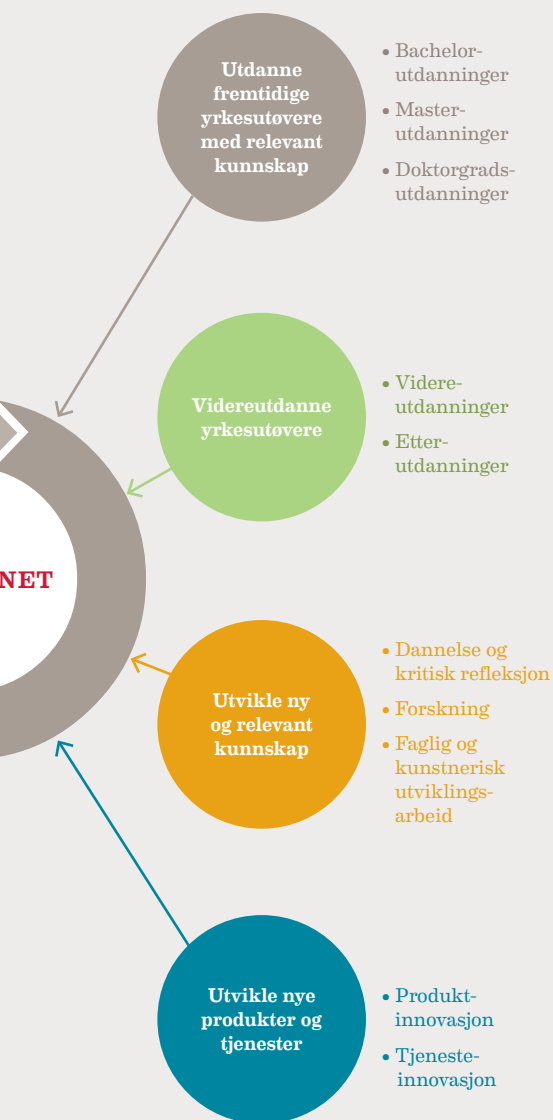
NET

Utdanne fremtidige yrkesutøvere med relevant kunnskap

• Bachelorutdanninger
• Masterutdanninger
• Doktorgradsutdanninger

Videreutdanne yrkesutøvere

• Videreutdanninger
• Etterutdanninger

Utvikle ny og relevant kunnskap

• Dannelse og kritisk refleksjon
• Forskning
• Faglig og kunstnerisk utviklingsarbeid

Utvikle nye produkter og tjenester

• Produktinnovasjon
• Tjenesteinnovasjon